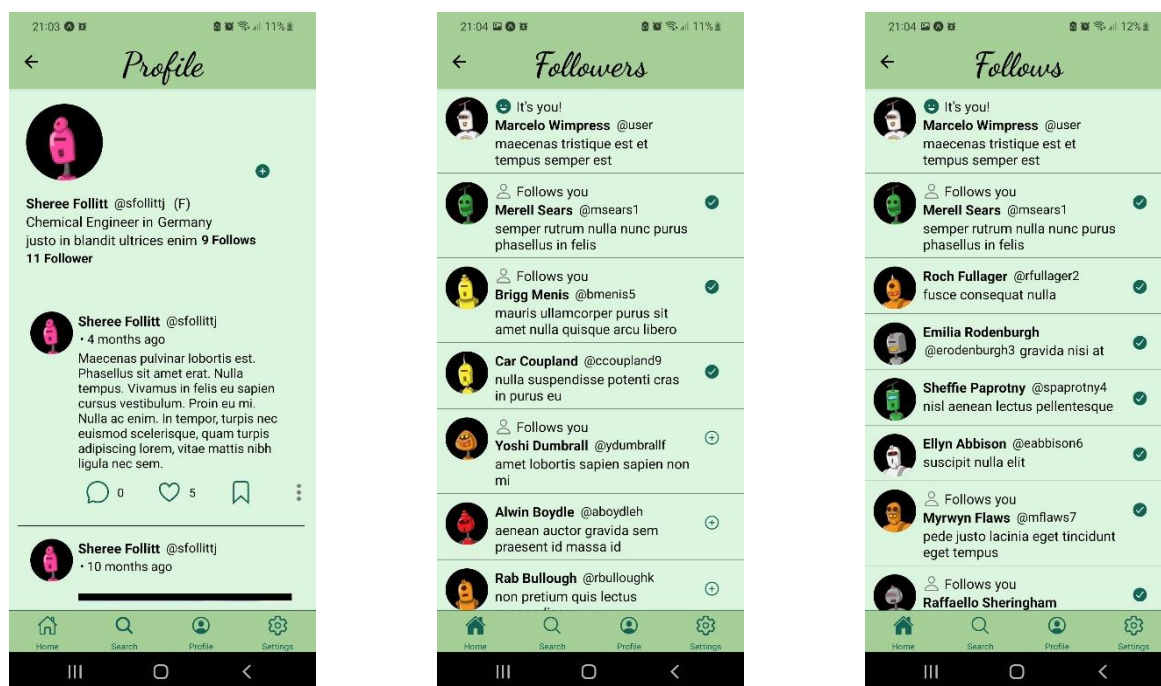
21:03 11%

Profile

Sheree Follitt @sfollittj (F)
Chemical Engineer in Germany
justo in blandit ultrices enim 9 Follows
11 Follower

Sheree Follitt @sfollittj
• 4 months ago
Maecenas pulvinar lobortis est. Phasellus sit amet erat. Nulla tempus. Vivamus in felis eu sapien cursus vestibulum. Proin eu mi. Nulla ac enim. In tempor, turpis nec euismod scelerisque, quam turpis adipiscing lorem, vitae mattis nibh ligula nec sem.

0 5

Sheree Follitt @sfollittj
• 10 months ago

Home Search Profile Settings

21:04 11%

Followers

It's you!
Marcelo Wimpress @user
maecenas tristique est et tempus semper est

Follows you
Merell Sears @msears1
semper rutrum nulla nunc purus phasellus in felis

Follows you
Brigg Menis @bmenis5
mauris ullamcorper purus sit amet nulla quisque arcu libero

Car Coupland @ccoupland9
nulla suspendisse potenti cras in purus eu

Follows you
Yoshi Dumbrall @ydumbrallf
amet lobortis sapien sapien non mi

Alwin Boydle @aboydleh
aenean auctor gravida sem praesent id massa id

Rab Bullough @rbulloughk
non pretium quis lectus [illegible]

Home Search Profile Settings

21:04 12%

Follows

It's you!
Marcelo Wimpress @user
maecenas tristique est et tempus semper est

Follows you
Merell Sears @msears1
semper rutrum nulla nunc purus phasellus in felis

Roch Fullager @rfullager2
fusce consequat nulla

Emilia Rodenburgh
@erodenburgh3 gravida nisi at

Sheffie Paprotny @spaprotny4
nisl aenean lectus pellentesque

Ellyn Abbison @eabbison6
suscipit nulla elit

Follows you
Myrwyn Flaws @mflaws7
pede justo lacinia eget tincidunt eget tempus

Follows you
Raffaello Sheringham

Home Search Profile Settings